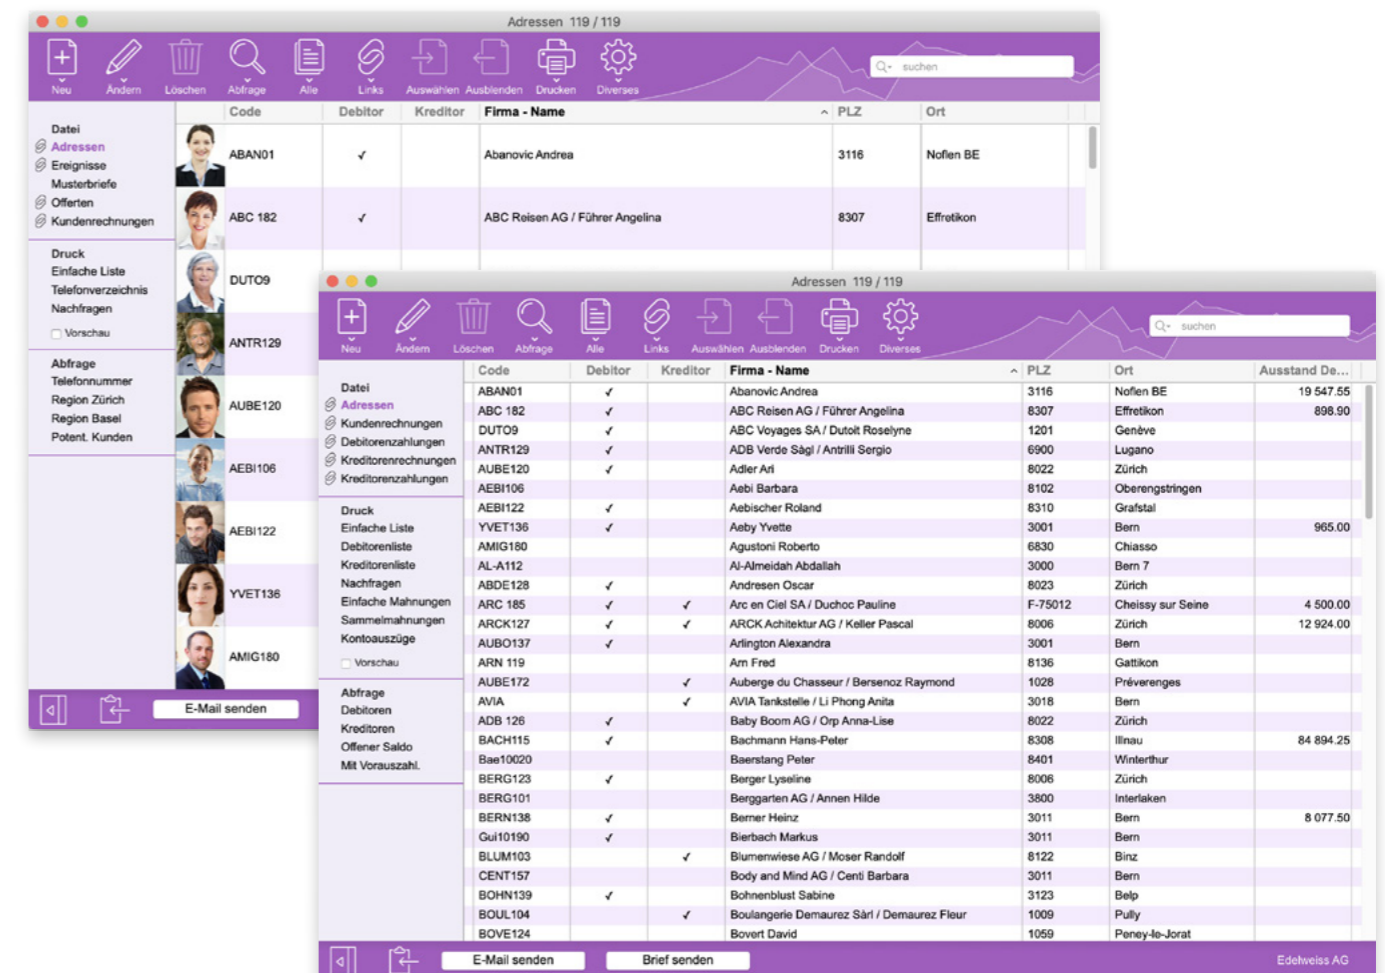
Adressen 119 / 119

Neu Ändern Löschen Abfrage Alle Links Auswählen Ausblenden Drucken Diverses

suchen

Datei
Adressen
Ereignisse
Musterbriefe
Offerten
Kundenrechnungen

Druck
Einfache Liste
Telefonverzeichnis
Nachfragen
Vorschau

Abfrage
Telefonnummer
Region Zürich
Region Basel
Potent. Kunden

| Code | Debitor | Kreditor | Firma - Name | PLZ | Ort |
|---|---|---|---|---|---|
| ABAN01 | ✓ | | Abanovic Andrea | 3116 | Noflen BE |
| ABC 182 | ✓ | | ABC Reisen AG / Führer Angelina | 8307 | Effretikon |
| DUTO9 | | | | | |
| ANTR129 | | | | | |
| AUBE120 | | | | | |
| AEBI106 | | | | | |
| AEBI122 | | | | | |
| YVET136 | | | | | |
| AMIG180 | | | | | |

E-Mail senden

Adressen 119 / 119

Neu Ändern Löschen Abfrage Alle Links Auswählen Ausblenden Drucken Diverses

suchen

Datei
Adressen
Kundenrechnungen
Debitorenzahlungen
Kreditorenrechnungen
Kreditorenzahlungen

Druck
Einfache Liste
Debitorenliste
Kreditorenliste
Nachfragen
Einfache Mahnungen
Sammelmahnungen
Kontoauszüge
Vorschau

Abfrage
Debitoren
Kreditoren
Offener Saldo
Mit Vorauszahl.

| Code | Debitor | Kreditor | Firma - Name | PLZ | Ort | Ausstand De... |
|---|---|---|---|---|---|---|
| ABAN01 | ✓ | | Abanovic Andrea | 3116 | Noflen BE | 19 547.55 |
| ABC 182 | ✓ | | ABC Reisen AG / Führer Angelina | 8307 | Effretikon | 898.90 |
| DUTO9 | ✓ | | ABC Voyages SA / Dutoit Roselyne | 1201 | Genève | |
| ANTR129 | ✓ | | ADB Verde Sàgl / Antrilli Sergio | 6900 | Lugano | |
| AUBE120 | ✓ | | Adler Ari | 8022 | Zürich | |
| AEBI106 | | | Aebi Barbara | 8102 | Oberengstringen | |
| AEBI122 | ✓ | | Aebischer Roland | 8310 | Grafstal | |
| YVET136 | ✓ | | Aeby Yvette | 3001 | Bern | 965.00 |
| AMIG180 | | | Agustoni Roberto | 6830 | Chiasso | |
| AL-A112 | | | Al-Almeidah Abdallah | 3000 | Bern 7 | |
| ABDE128 | ✓ | | Andresen Oscar | 8023 | Zürich | |
| ARC 185 | ✓ | ✓ | Arc en Ciel SA / Duchoc Pauline | F-75012 | Cheissy sur Seine | 4 500.00 |
| ARCK127 | ✓ | ✓ | ARCK Achitektur AG / Keller Pascal | 8006 | Zürich | 12 924.00 |
| AUBO137 | ✓ | | Arlington Alexandra | 3001 | Bern | |
| ARN 119 | | | Arn Fred | 8136 | Gattikon | |
| AUBE172 | | ✓ | Auberge du Chasseur / Bersenoz Raymond | 1028 | Préverenges | |
| AVIA | | ✓ | AVIA Tankstelle / Li Phong Anita | 3018 | Bern | |
| ADB 126 | ✓ | | Baby Boom AG / Orp Anna-Lise | 8022 | Zürich | |
| BACH115 | ✓ | | Bachmann Hans-Peter | 8308 | Illnau | 84 894.25 |
| Bae10020 | | | Baerstang Peter | 8401 | Winterthur | |
| BERG123 | ✓ | | Berger Lyseline | 8006 | Zürich | |
| BERG101 | | | Berggarten AG / Annen Hilde | 3800 | Interlaken | |
| BERN138 | ✓ | | Berner Heinz | 3011 | Bern | 8 077.50 |
| Gui10190 | ✓ | | Bierbach Markus | 3011 | Bern | |
| BLUM103 | | ✓ | Blumenwiese AG / Moser Randolf | 8122 | Binz | |
| CENT157 | | | Body and Mind AG / Centi Barbara | 3011 | Bern | |
| BOHN139 | ✓ | | Bohnenblust Sabine | 3123 | Belp | |
| BOUL104 | | ✓ | Boulangerie Demaurez Sàrl / Demaurez Fleur | 1009 | Pully | |
| BOVE124 | | | Bovert David | 1059 | Peney-le-Jorat | |

E-Mail senden Brief senden Edelweiss AG